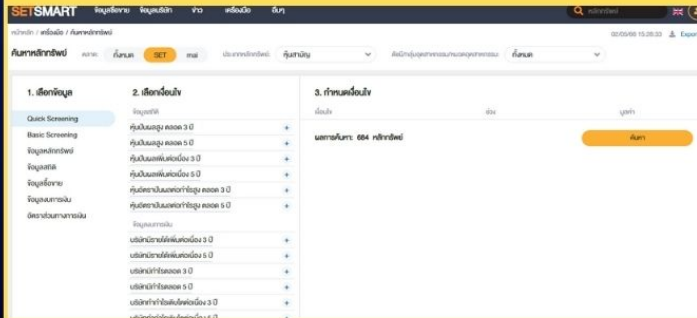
SETSMART ข้อมูลซื้อขาย ข้อมูลบริษัท ข่าว เครื่องมือ อื่นๆ
หลักทรัพย์

หน้าหลัก / เครื่องมือ / ค้นหาหลักทรัพย์
00/00/66 15:28:33 Export

ค้นหาหลักทรัพย์ ตลาด: ทั้งหมด SET mai ประเภทหลักทรัพย์: หุ้นสามัญ ดัชนีกลุ่มอุตสาหกรรม/หมวดอุตสาหกรรม: ทั้งหมด

1. เลือกข้อมูล
Quick Screening
Basic Screening
ข้อมูลหลักทรัพย์
ข้อมูลสถิติ
ข้อมูลซื้อขาย
ข้อมูลงบการเงิน
อัตราส่วนทางการเงิน

2. เลือกเงื่อนไข
ข้อมูลสถิติ
หุ้นปันผลสูง ตลอด 3 ปี +
หุ้นปันผลสูง ตลอด 5 ปี +
หุ้นปันผลเพิ่มต่อเนื่อง 3 ปี +
หุ้นปันผลเพิ่มต่อเนื่อง 5 ปี +
หุ้นอัตราปันผลต่อกำไรสูง ตลอด 3 ปี +
หุ้นอัตราปันผลต่อกำไรสูง ตลอด 5 ปี +
ข้อมูลงบการเงิน
บริษัทมีรายได้เพิ่มต่อเนื่อง 3 ปี +
บริษัทมีรายได้เพิ่มต่อเนื่อง 5 ปี +
บริษัทมีกำไรตลอด 3 ปี +
บริษัทมีกำไรตลอด 5 ปี +
บริษัทมีกำไรเติบโตต่อเนื่อง 3 ปี +
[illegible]

3. กำหนดเงื่อนไข
เงื่อนไข ช่วง มูลค่า
ผลการค้นหา: 684 หลักทรัพย์
ค้นหา